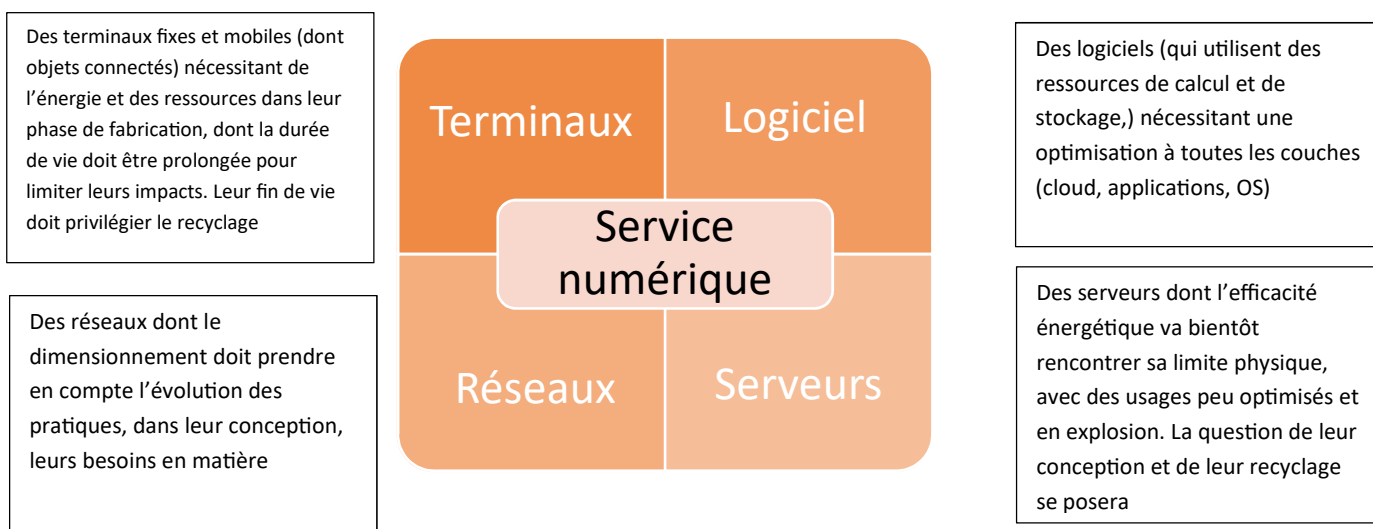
Des terminaux fixes et mobiles (dont objets connectés) nécessitant de l’énergie et des ressources dans leur phase de fabrication, dont la durée de vie doit être prolongée pour limiter leurs impacts. Leur fin de vie doit privilégier le recyclage

Terminaux

Logiciel

Service numérique

Réseaux

Serveurs

Des logiciels (qui utilisent des ressources de calcul et de stockage,) nécessitant une optimisation à toutes les couches (cloud, applications, OS)

Des réseaux dont le dimensionnement doit prendre en compte l’évolution des pratiques, dans leur conception, leurs besoins en matière

Des serveurs dont l’efficacité énergétique va bientôt rencontrer sa limite physique, avec des usages peu optimisés et en explosion. La question de leur conception et de leur recyclage se posera